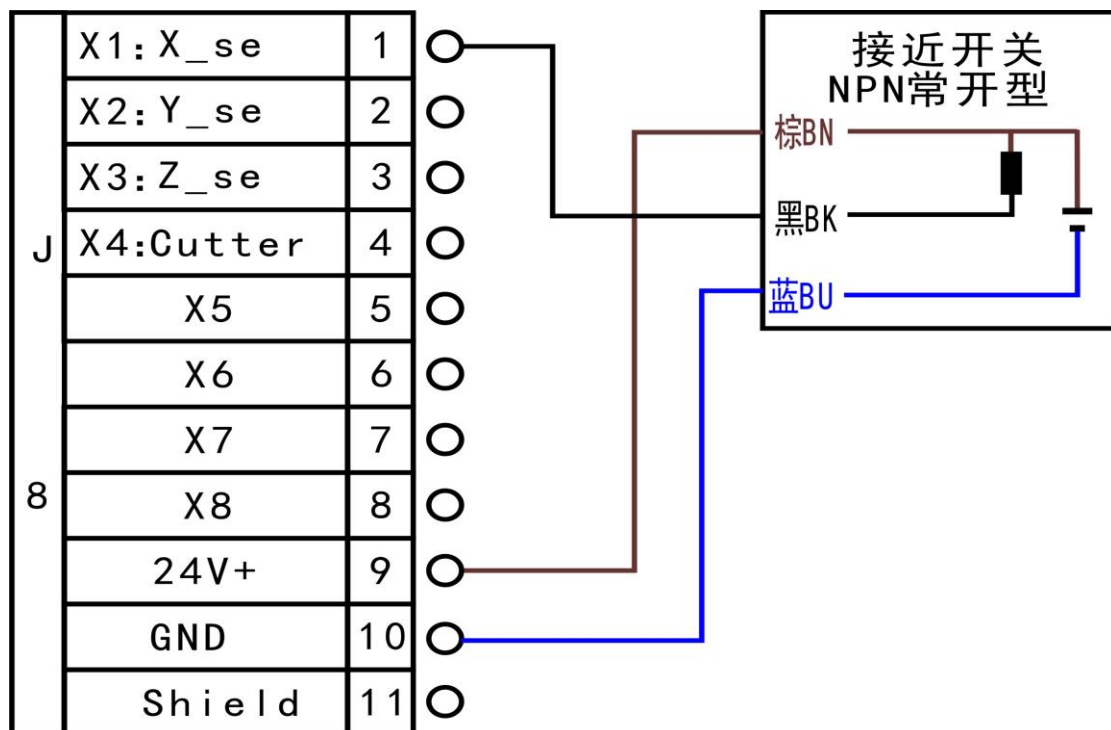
J

8

| | |
|---|---|
| X1:X_se | 1 |
| X2:Y_se | 2 |
| X3:Z_se | 3 |
| X4:Cutter | 4 |
| X5 | 5 |
| X6 | 6 |
| X7 | 7 |
| X8 | 8 |
| 24V+ | 9 |
| GND | 10 |
| Shield | 11 |

接近开关
NPN常开型

棕BN

黑BK

蓝BU